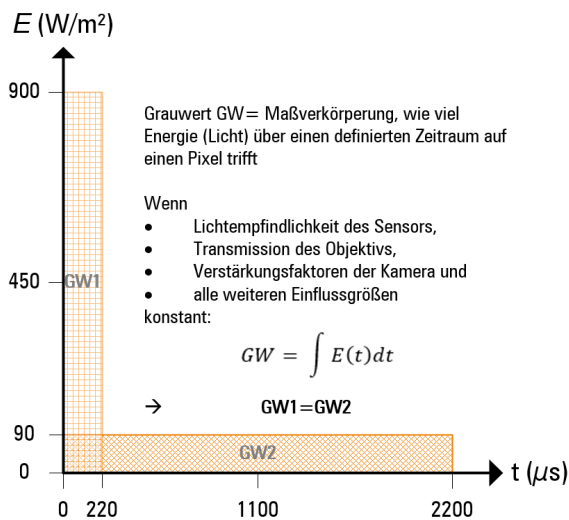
$E$ (W/m²)

900

450

90

0

GW1

GW2

0 220 1100 2200

t ($\mu$s)

Grauwert GW= Maßverkörperung, wie viel Energie (Licht) über einen definierten Zeitraum auf einen Pixel trifft

Wenn
- Lichtempfindlichkeit des Sensors,
- Transmission des Objektivs,
- Verstärkungsfaktoren der Kamera und
- alle weiteren Einflussgrößen

konstant:

$GW = \int E(t)dt$

→ GW1=GW2